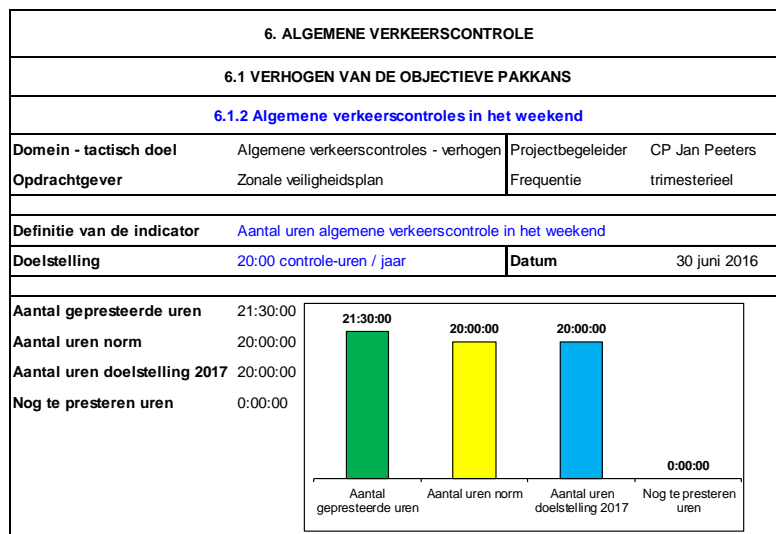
6. ALGEMENE VERKEERSCONTROLE

6.1 VERHOGEN VAN DE OBJECTIEVE PAKKANS

6.1.2 Algemene verkeerscontroles in het weekend

| Domein - tactisch doel | Algemene verkeerscontroles - verhogen | Projectbegeleider | CP Jan Peeters |
|---|---|---|---|
| Opdrachtgever | Zonale veiligheidsplan | Frequentie | trimesterieel |

| Definitie van de indicator | Aantal uren algemene verkeerscontrole in het weekend | | |
|---|---|---|---|
| Doelstelling | 20:00 controle-uren / jaar | Datum | 30 juni 2016 |

| Aantal gepresteerde uren | 21:30:00 |
|---|---|
| Aantal uren norm | 20:00:00 |
| Aantal uren doelstelling 2017 | 20:00:00 |
| Nog te presteren uren | 0:00:00 |

21:30:00
20:00:00
20:00:00
0:00:00

Aantal gepresteerde uren
Aantal uren norm
Aantal uren doelstelling 2017
Nog te presteren uren